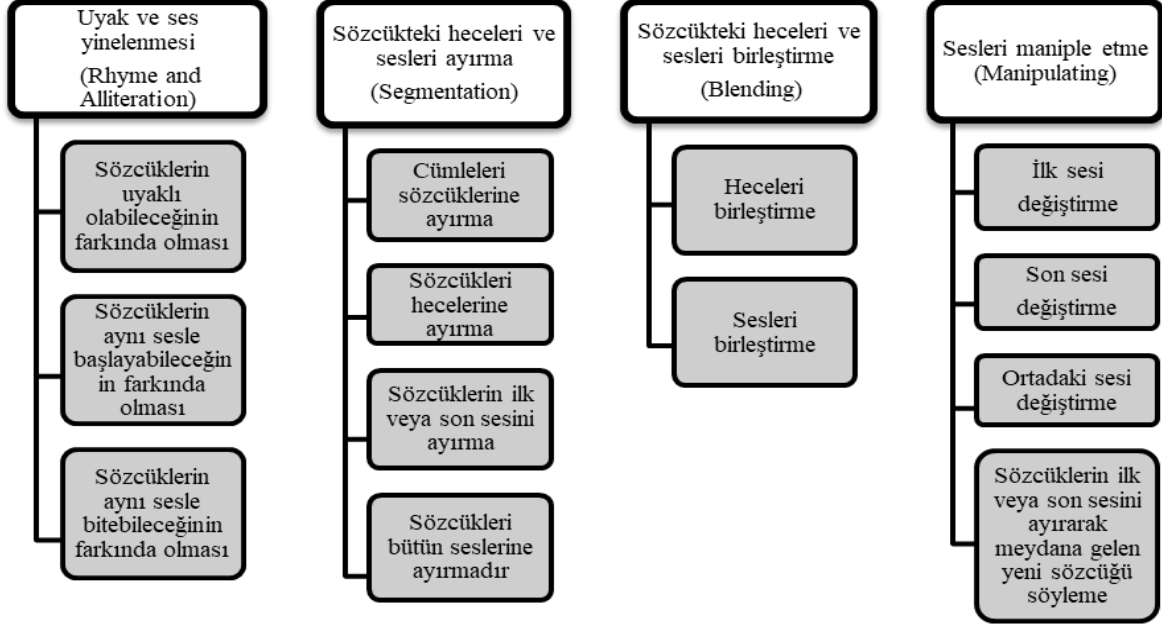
Uyak ve ses yinelenmesi (Rhyme and Alliteration)

Sözcüklerin uyaklı olabileceğinin farkında olması

Sözcüklerin aynı sesle başlayabileceğin in farkında olması

Sözcüklerin aynı sesle bitebileceğinin farkında olması

Sözcükteki heceleri ve sesleri ayırma (Segmentation)

Cümleleri sözcüklerine ayırma

Sözcükleri hecelerine ayırma

Sözcüklerin ilk veya son sesini ayırma

Sözcükleri bütün seslerine ayırmadır

Sözcükteki heceleri ve sesleri birleştirme (Blending)

Heceleri birleştirme

Sesleri birleştirme

Sesleri maniple etme (Manipulating)

İlk sesi değiştirme

Son sesi değiştirme

Ortadaki sesi değiştirme

Sözcüklerin ilk veya son sesini ayırarak meydana gelen yeni sözcüğü söyleme